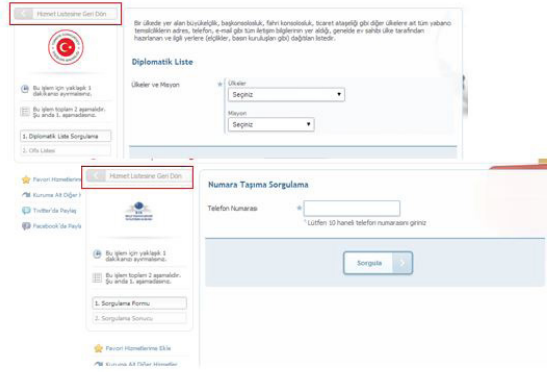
Hizmet Listesine Geri Dön

Bu işlem için yaklaşık 1 dakikanızı ayırmalısınız.

Bu işlem toplam 2 aşamalıdır. Şu anda 1. aşamadasınız.

1. Diplomatik Liste Sorgulama

2. Ofis Listesi

Bir ülkede yer alan büyükelçilik, başkonsolosluk, fahri konsolosluk, ticaret ataşeliği gibi diğer ülkelere ait tüm yabancı temsilciliklerin adres, telefon, e-mail gibi tüm iletişim bilgilerinin yer aldığı, genelde ev sahibi ülke tarafından hazırlanan ve ilgili yerlere (etiketler, basın kuruluşları gibi) dağıtılan listedir.

Diplomatik Liste

Ülkeler ve Misyon

Ülkeler

Seçiniz

Misyon

Seçiniz

Favori Hizmetlerime

Kuruma Ait Diğer H

Twitter'da Paylaş

Facebook'da Payla

Hizmet Listesine Geri Dön

Bu işlem için yaklaşık 1 dakikanızı ayırmalısınız.

Bu işlem toplam 2 aşamalıdır. Şu anda 1. aşamadasınız.

1. Sorgulama Formu

2. Sorgulama Sonucu

Favori Hizmetlerime Ekle

Kuruma Ait Diğer Hizmetler

Numara Taşıma Sorgulama

Telefon Numarası

* Lütfen 10 haneli telefon numarasını giriniz

Sorgula